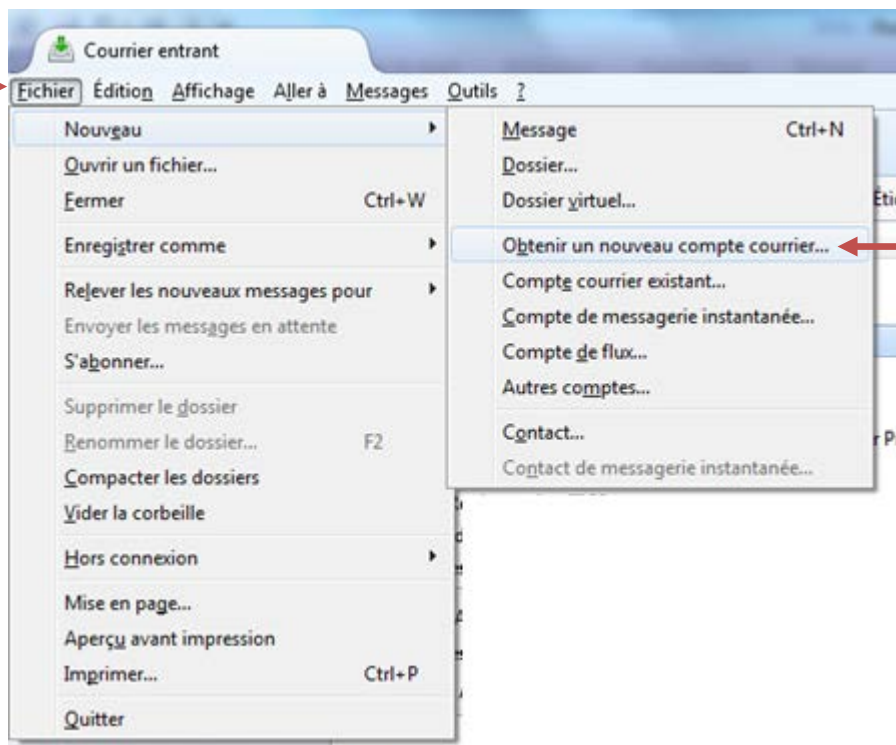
Courrier entrant

Fichier Édition Affichage Aller à Messages Outils ?

Nouveau
Ouvrir un fichier...
Fermer Ctrl+W
Enregistrer comme
Relever les nouveaux messages pour
Envoyer les messages en attente
S'abonner...
Supprimer le dossier
Renommer le dossier... F2
Compacter les dossiers
Vider la corbeille
Hors connexion
Mise en page...
Aperçu avant impression
Imprimer... Ctrl+P
Quitter

Message Ctrl+N
Dossier...
Dossier virtuel...
Obtenir un nouveau compte courrier...
Compte courrier existant...
Compte de messagerie instantanée...
Compte de flux...
Autres comptes...
Contact...
Contact de messagerie instantanée...

Éti
r P